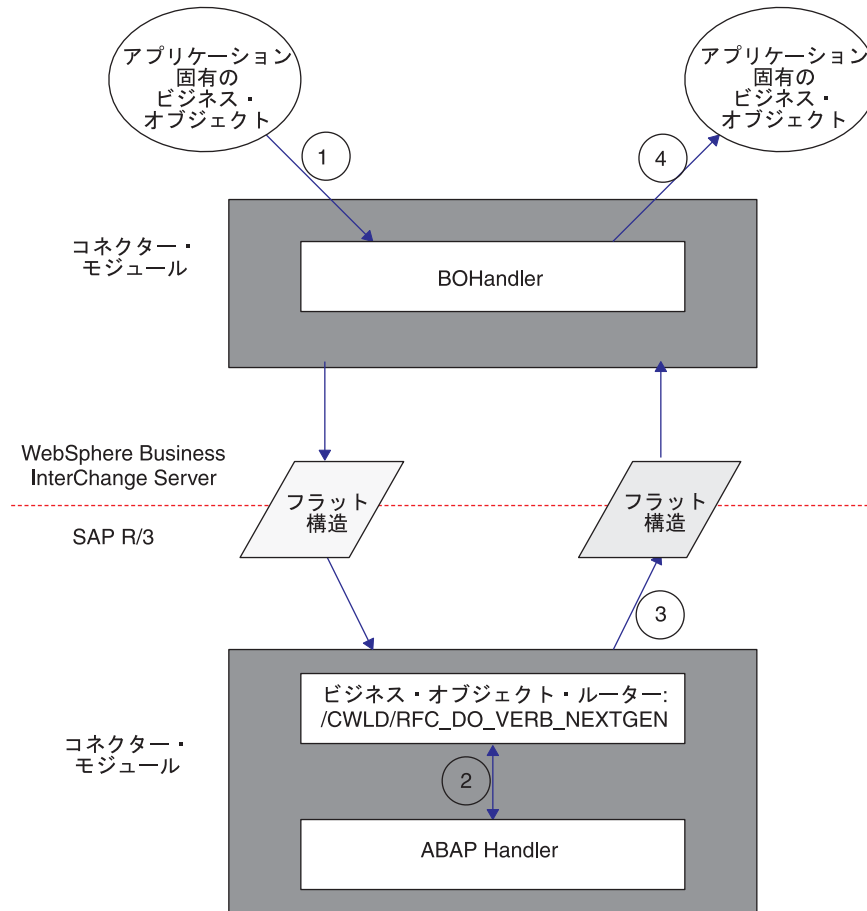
アプリケーション
固有の
ビジネス・
オブジェクト

アプリケーション
固有の
ビジネス・
オブジェクト

1

4

コネクター・
モジュール

BOHandler

WebSphere Business
InterChange Server

SAP R/3

フラット
構造

フラット
構造

3

コネクター・
モジュール

ビジネス・オブジェクト・ルーター:
/CWLD/RFC_DO_VERB_NEXTGEN

2

ABAP Handler